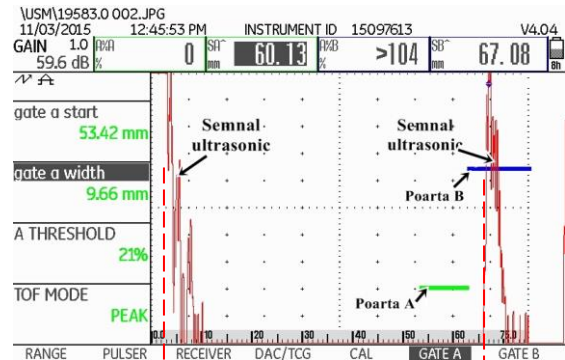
\USM\19583.0 002.JPG
11/03/2015 12:45:53 PM INSTRUMENT ID 15097613 V4.04
GAIN 1.0
59.6 dB
A%A
%
0
SA^
mm
60.13
A%B
%
>104
SB^
mm
67.08
8h

gate a start
53.42 mm
gate a width
9.66 mm
A THRESHOLD
21%
TOF MODE
PEAK

Semnal ultrasonic
Semnal ultrasonic
Poarta B
Poarta A

10.0 20 30 40 50 60 75.0

RANGE PULSER RECEIVER DAC/TCG CAL GATE A GATE B